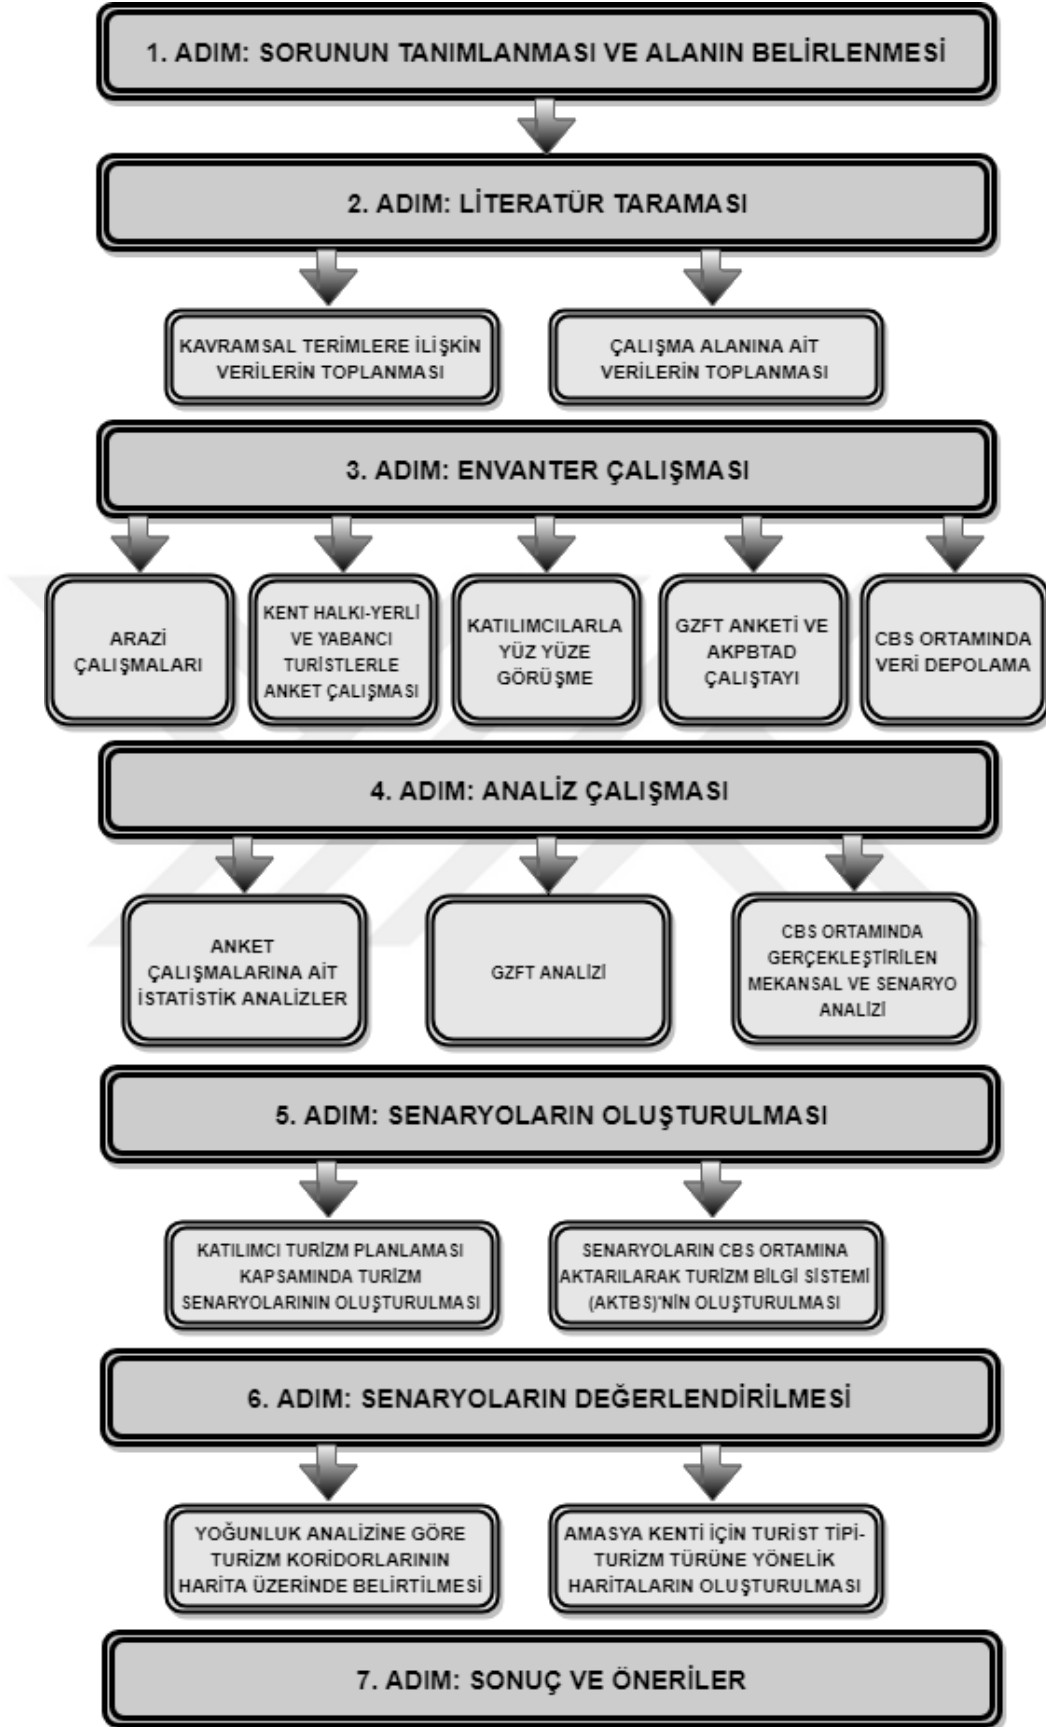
1. ADIM: SORUNUN TANIMLANMASI VE ALANIN BELİRLENMESİ

2. ADIM: LİTERATÜR TARAMASI

KAVRAMSAL TERİMLERE İLİŞKİN VERİLERİN TOPLANMASI

ÇALIŞMA ALANINA AİT VERİLERİN TOPLANMASI

3. ADIM: ENVANTER ÇALIŞMASI

ARAZİ ÇALIŞMALARI

KENT HALKI-YERLİ VE YABANCI TURİSTLERLE ANKET ÇALIŞMASI

KATILIMCILARLA YÜZ YÜZE GÖRÜŞME

GZFT ANKETİ VE AKPBTAD ÇALIŞTAYI

CBS ORTAMINDA VERİ DEPOLAMA

4. ADIM: ANALİZ ÇALIŞMASI

ANKET ÇALIŞMALARINA AİT İSTATİSTİK ANALİZLER

GZFT ANALİZİ

CBS ORTAMINDA GERÇEKLEŞTİRİLEN MEKANSAL VE SENARYO ANALİZİ

5. ADIM: SENARYOLARIN OLUŞTURULMASI

KATILIMCI TURİZM PLANLAMASI KAPSAMINDA TURİZM SENARYOLARININ OLUŞTURULMASI

SENARYOLARIN CBS ORTAMINA AKTARILARAK TURİZM BİLGİ SİSTEMİ (AKTBS)'NİN OLUŞTURULMASI

6. ADIM: SENARYOLARIN DEĞERLENDİRİLMESİ

YOĞUNLUK ANALİZİNE GÖRE TURİZM KORİDORLARININ HARİTA ÜZERİNDE BELİRTİLMESİ

AMASYA KENTİ İÇİN TURİST TİPİ-TURİZM TÜRÜNE YÖNELİK HARİTALARIN OLUŞTURULMASI

7. ADIM: SONUÇ VE ÖNERİLER